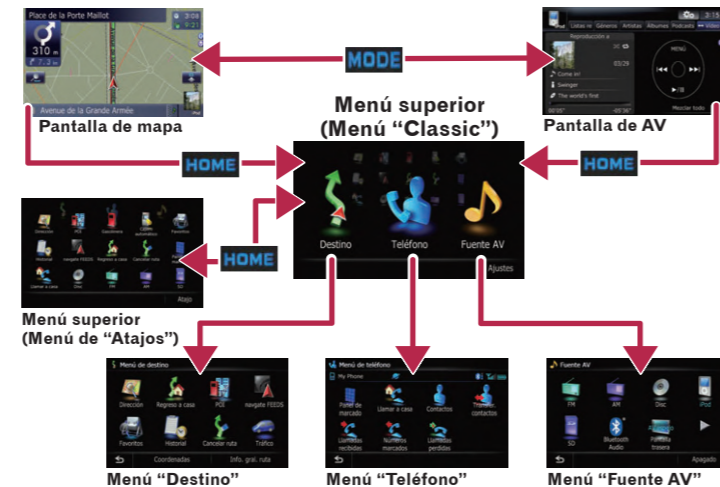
Place de la Porte Maillot
310 m
Avenue de la Grande Armée
Pantalla de mapa

MODE

Listas re Géneros Artistas Álbumes Podcasts
Reproducción a
Come in!
Swinger
The world's first
MENU
Mezclar todo
Pantalla de AV

Menú superior
(Menú "Classic")

HOME
HOME

Destino
Teléfono
Fuente AV
Ajustes

HOME

Dirección
POI
Gasolinera
Cálculo automático
Favoritos
Historial
navigate FEEDS
Regreso a casa
Cancelar ruta
Llamar a casa
Atajo

Menú superior
(Menú de "Atajos")

Menú de destino
Dirección
Regreso a casa
POI
navigate FEEDS
Favoritos
Historial
Cancelar ruta
Tráfico
Coordenadas
Info. gral. ruta
Menú "Destino"

Menú de teléfono
My Phone
Panel de marcado
Llamar a casa
Contactos
contactos
Llamadas recibidas
Números marcados
Llamadas perdidas
Menú "Teléfono"

Fuente AV
FM
AM
Disc
iPod
SD
Bluetooth Audio
Pantalla trasera
Apagado
Menú "Fuente AV"